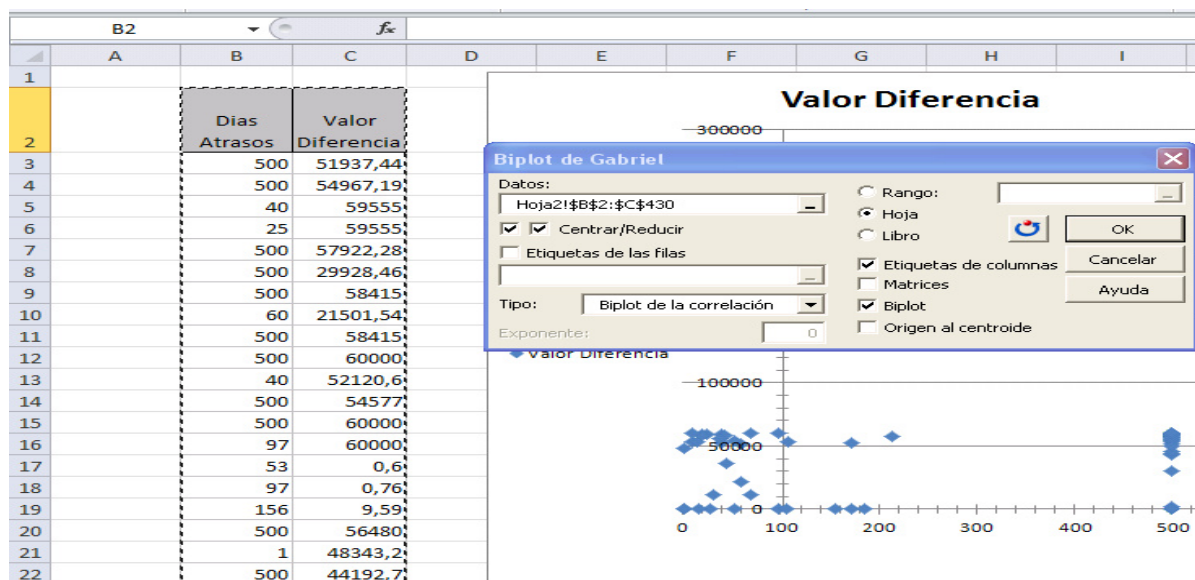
B2 $f_x$

| | A | B | C | D | E | F | G | H | I |
|---|---|---|---|---|---|---|---|---|---|
| 1 | | | | | | | | | |
| 2 | | Dias Atrasos | Valor Diferencia | | | | | | |
| 3 | | 500 | 51937,44 | | | | | | |
| 4 | | 500 | 54967,19 | | | | | | |
| 5 | | 40 | 59555 | | | | | | |
| 6 | | 25 | 59555 | | | | | | |
| 7 | | 500 | 57922,28 | | | | | | |
| 8 | | 500 | 29928,46 | | | | | | |
| 9 | | 500 | 58415 | | | | | | |
| 10 | | 60 | 21501,54 | | | | | | |
| 11 | | 500 | 58415 | | | | | | |
| 12 | | 500 | 60000 | | | | | | |
| 13 | | 40 | 52120,6 | | | | | | |
| 14 | | 500 | 54577 | | | | | | |
| 15 | | 500 | 60000 | | | | | | |
| 16 | | 97 | 60000 | | | | | | |
| 17 | | 53 | 0,6 | | | | | | |
| 18 | | 97 | 0,76 | | | | | | |
| 19 | | 156 | 9,59 | | | | | | |
| 20 | | 500 | 56480 | | | | | | |
| 21 | | 1 | 48343,2 | | | | | | |
| 22 | | 500 | 44192,7 | | | | | | |

Valor Diferencia

300000
Valor Diferencia
100000
50000
0
0 100 200 300 400 500

Biplot de Gabriel

Datos:
Hoja2!$B$2:$C$430
Centrar/Reducir
Etiquetas de las filas
Tipo: Biplot de la correlación
Exponente: 0

Rango:
Hoja
Libro
Etiquetas de columnas
Matrices
Biplot
Origen al centroide

OK
Cancelar
Ayuda